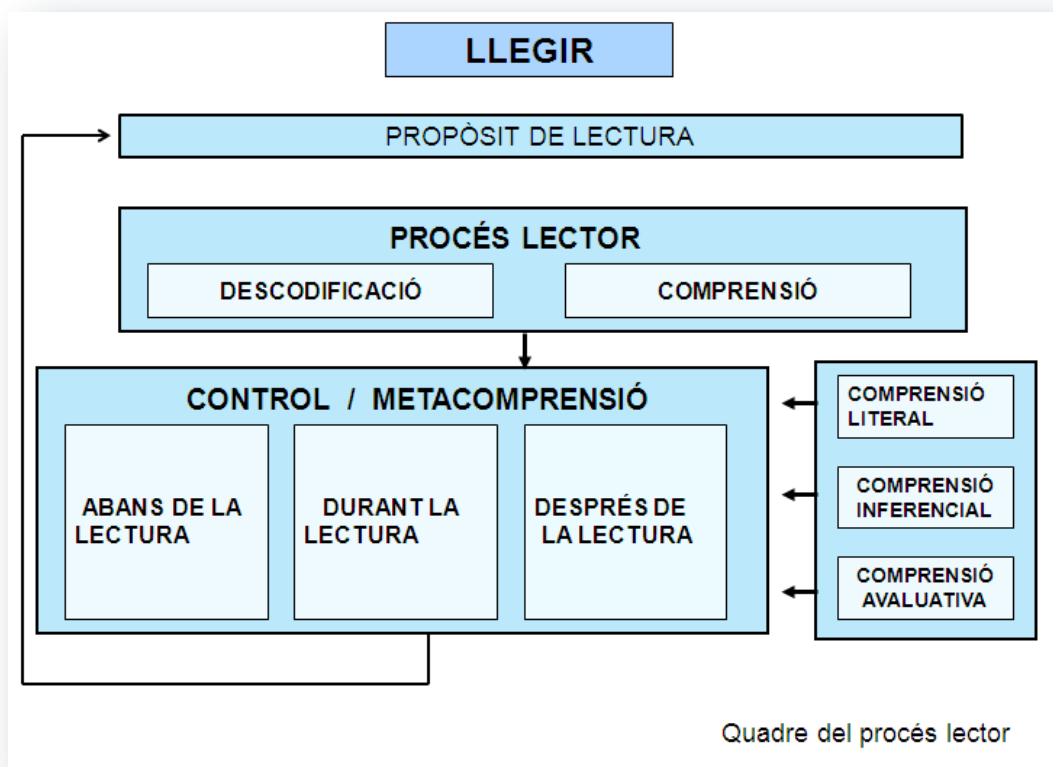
LLEGIR

PROPÒSIT DE LECTURA

PROCÉS LECTOR

DESCODIFICACIÓ

COMPRENSIÓ

CONTROL / METACOMPRENSIÓ

ABANS DE LA LECTURA

DURANT LA LECTURA

DESPRÉS DE LA LECTURA

COMPRENSIÓ LITERAL

COMPRENSIÓ INFERENCIAL

COMPRENSIÓ AVALUATIVA

Quadre del procés lector